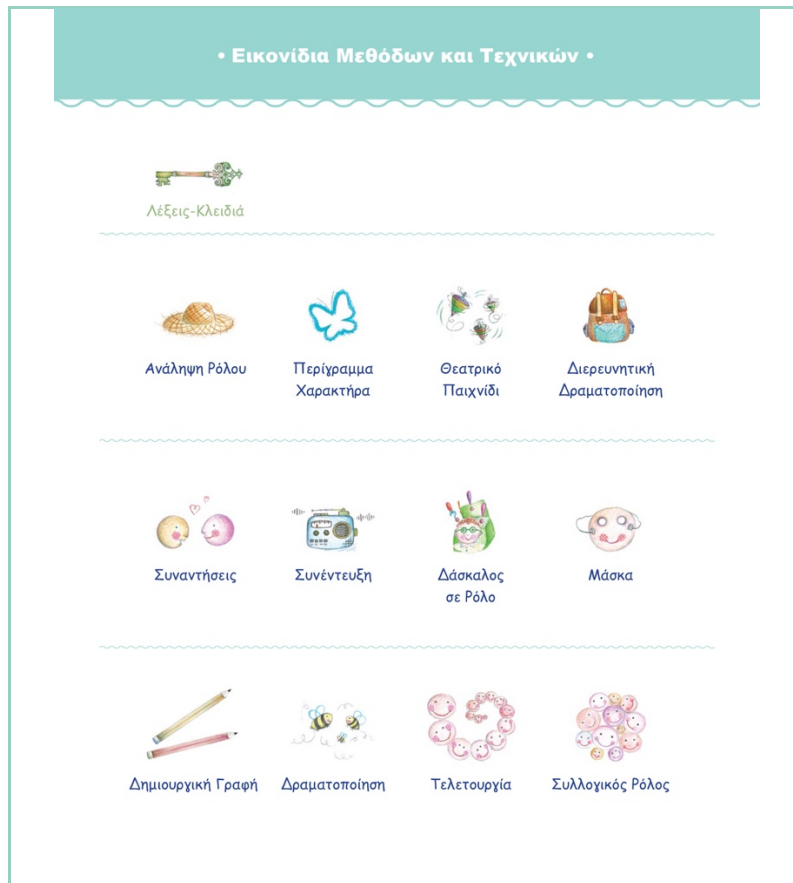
• Εικονίδια Μεθόδων και Τεχνικών •

Λέξεις-Κλειδιά

Ανάληψη Ρόλου

Περίγραμμα Χαρακτήρα

Θεατρικό Παιχνίδι

Διερευνητική Δραματοποίηση

Συναντήσεις

Συνέντευξη

Δάσκαλος σε Ρόλο

Μάσκα

Δημιουργική Γραφή

Δραματοποίηση

Τελετουργία

Συλλογικός Ρόλος